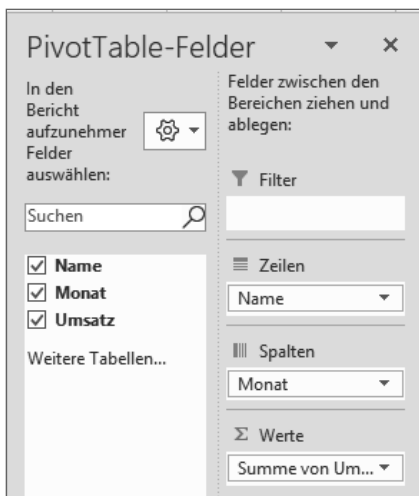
PivotTable-Felder

In den Bericht aufzunehmender Felder auswählen:

Suchen

☑ Name
☑ Monat
☑ Umsatz

Weitere Tabellen...

Felder zwischen den Bereichen ziehen und ablegen:

Filter

Zeilen

Name

Spalten

Monat

Σ Werte

Summe von Um...